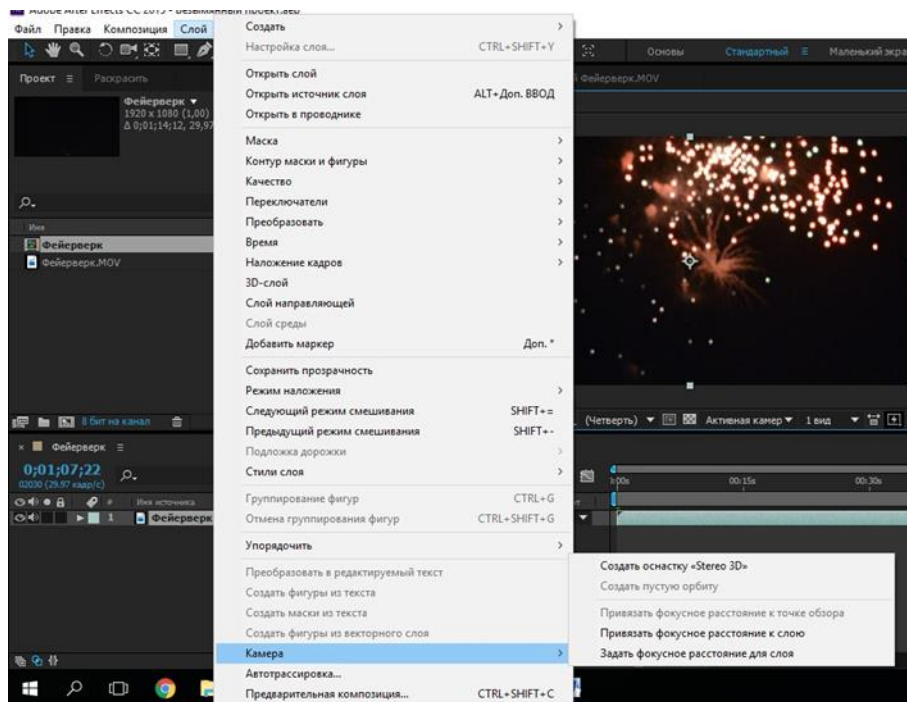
Adobe After Effects CC 2015 - Безымянный проект.aep
Файл Правка Композиция Слой

Создать
Настройка слоя... CTRL+SHIFT+Y
Открыть слой
Открыть источник слоя ALT+Доп. ВВОД
Открыть в проводнике
Маска
Контур маски и фигуры
Качество
Переключатели
Преобразовать
Время
Наложение кадров
3D-слой
Слой направляющей
Слой среды
Добавить маркер Доп. *
Сохранить прозрачность
Режим наложения
Следующий режим смешивания SHIFT+=
Предыдущий режим смешивания SHIFT+-
Подложка дорожки
Стили слоя
Группирование фигур CTRL+G
Отмена группирования фигур CTRL+SHIFT+G
Упорядочить
Преобразовать в редактируемый текст
Создать фигуры из текста
Создать маски из текста
Создать фигуры из векторного слоя
Камера
Автотрассировка...
Предварительная композиция... CTRL+SHIFT+C

Создать оснастку «Stereo 3D»
Создать пустую орбиту
Привязать фокусное расстояние к точке обзора
Привязать фокусное расстояние к слою
Задать фокусное расстояние для слоя

Основы Стандартный Маленький экра
Проект Раскрасить
Фейерверк ▼
1920 x 1080 (1,00)
Δ 0;01;14;12, 29,97
Имя
Фейерверк
Фейерверк.MOV
8 бит на канал
Фейерверк.MOV
(Четверть) Активная камера 1 вид
Фейерверк
0;01;07;22
02030 (29.97 кадр/с)
Имя источника
1 Фейерверк
0:00s 00:15s 00:30s